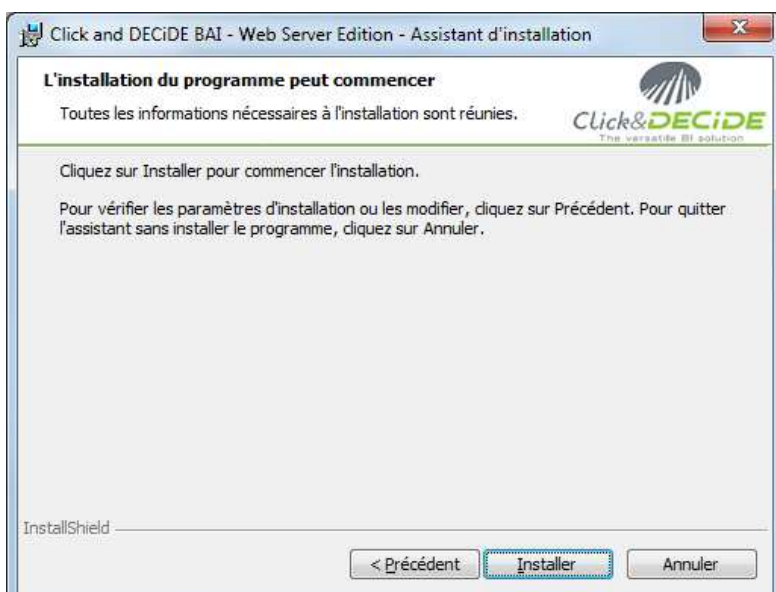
Click and DECiDE BAI - Web Server Edition - Assistant d'installation

L'installation du programme peut commencer

Toutes les informations nécessaires à l'installation sont réunies.

Click&DECiDE
The versatile BI solution

Cliquez sur Installer pour commencer l'installation.

Pour vérifier les paramètres d'installation ou les modifier, cliquez sur Précédent. Pour quitter l'assistant sans installer le programme, cliquez sur Annuler.

InstallShield

< Précédent | Installer | Annuler